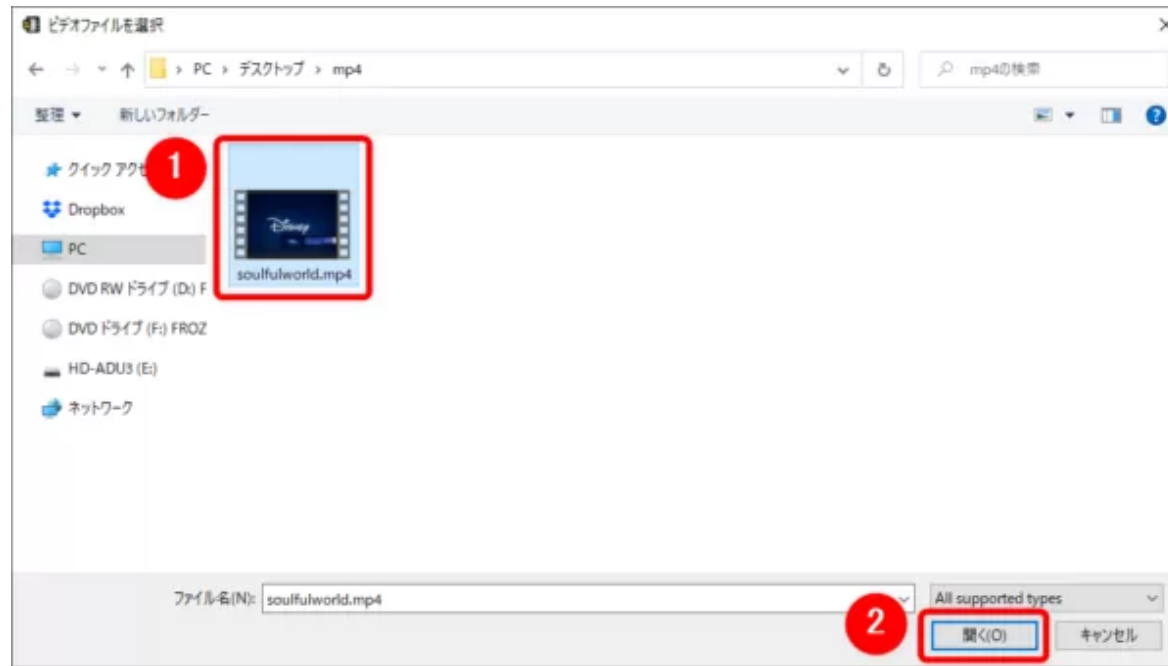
ビデオファイルを選択

PC › デスクトップ › mp4

mp4の検索

整理 ▾ 新しいフォルダー

クイック アクセ

Dropbox

PC

DVD RW ドライブ (D:) F

DVD ドライブ (F:) FROZ

HD-ADU3 (E:)

ネットワーク

1

Disney

soulfulworld.mp4

ファイル名(N): soulfulworld.mp4

All supported types

2

開く(O)

キャンセル